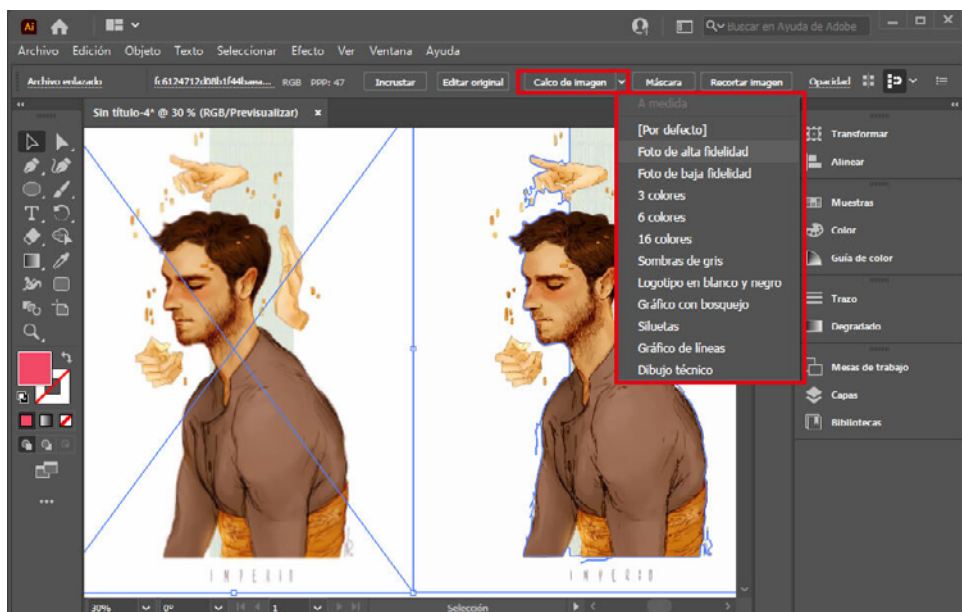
Ai

Buscar en Ayuda de Adobe

Archivo Edición Objeto Texto Seleccionar Efecto Ver Ventana Ayuda

Archivo enlazado f.6124712d08b1f44baea... RGB PPP: 47 Incrustar Editar original Calco de imagen Máscara Recortar imagen Opacidad

Sin título-4* @ 30 % (RGB/Previsualizar) ×

A medida
[Por defecto]
Foto de alta fidelidad
Foto de baja fidelidad
3 colores
6 colores
16 colores
Sombras de gris
Logotipo en blanco y negro
Gráfico con bosquejo
Siluetas
Gráfico de líneas
Dibujo técnico

Transformar
Alinear
Muestras
Color
Guía de color
Trazo
Degradado
Mesas de trabajo
Capas
Bibliotecas

IMPERIO

IMPERIO

30% 0° 1 Selección